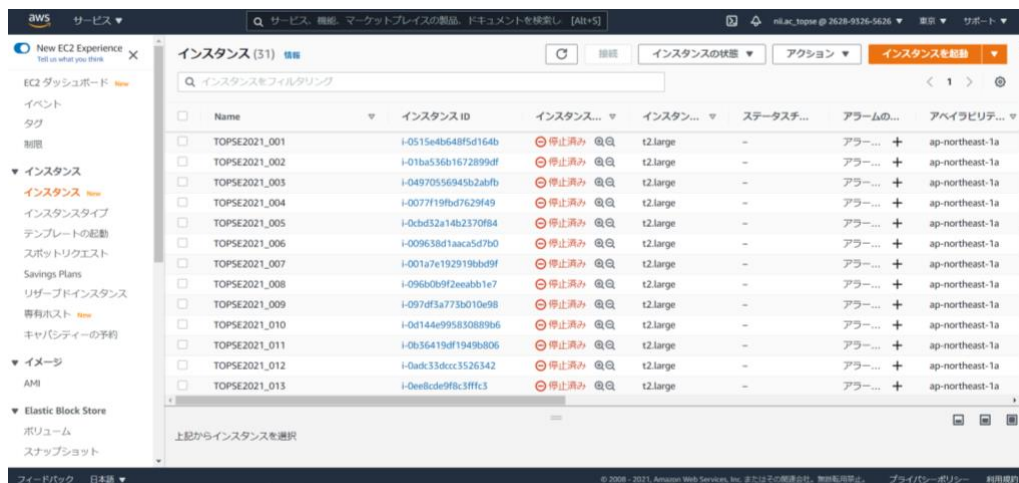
aws サービス ▼

サービス、機能、マーケットプレイスの製品、ドキュメントを検索し [Alt+S]

nii.ac_topse @ 2628-9326-5626 ▼ 東京 ▼ サポート ▼

New EC2 Experience
Tell us what you think

EC2 ダッシュボード New
イベント
タグ
制限
▼ インスタンス
インスタンス New
インスタンスタイプ
テンプレートの起動
スポットリクエスト
Savings Plans
リザーブドインスタンス
専有ホスト New
キャパシティーの予約
▼ イメージ
AMI
▼ Elastic Block Store
ボリューム
スナップショット

インスタンス (31) 情報

接続 インスタンスの状態 ▼ アクション ▼ インスタンスを起動

インスタンスをフィルタリング

< 1 >

| | Name | インスタンス ID | インスタンス... | インスタン... | ステータスチ... | アラームの... | アベイラビリテ... |
|---|---|---|---|---|---|---|---|
| | TOPSE2021_001 | i-0515e4b648f5d164b | 停止済み | t2.large | – | アラー... + | ap-northeast-1a |
| | TOPSE2021_002 | i-01ba536b1672899df | 停止済み | t2.large | – | アラー... + | ap-northeast-1a |
| | TOPSE2021_003 | i-04970556945b2abfb | 停止済み | t2.large | – | アラー... + | ap-northeast-1a |
| | TOPSE2021_004 | i-0077f19fbd7629f49 | 停止済み | t2.large | – | アラー... + | ap-northeast-1a |
| | TOPSE2021_005 | i-0cbd32a14b2370f84 | 停止済み | t2.large | – | アラー... + | ap-northeast-1a |
| | TOPSE2021_006 | i-009638d1aaca5d7b0 | 停止済み | t2.large | – | アラー... + | ap-northeast-1a |
| | TOPSE2021_007 | i-001a7e192919bbd9f | 停止済み | t2.large | – | アラー... + | ap-northeast-1a |
| | TOPSE2021_008 | i-096b0b9f2eeabb1e7 | 停止済み | t2.large | – | アラー... + | ap-northeast-1a |
| | TOPSE2021_009 | i-097df3a773b010e98 | 停止済み | t2.large | – | アラー... + | ap-northeast-1a |
| | TOPSE2021_010 | i-0d144e995830889b6 | 停止済み | t2.large | – | アラー... + | ap-northeast-1a |
| | TOPSE2021_011 | i-0b36419df1949b806 | 停止済み | t2.large | – | アラー... + | ap-northeast-1a |
| | TOPSE2021_012 | i-0adc33dccc3526342 | 停止済み | t2.large | – | アラー... + | ap-northeast-1a |
| | TOPSE2021_013 | i-0ee8cde9f8c3fffc3 | 停止済み | t2.large | – | アラー... + | ap-northeast-1a |

上記からインスタンスを選択

フィードバック 日本語 ▼

© 2008 - 2021, Amazon Web Services, Inc. またはその関連会社。無断転用禁止。 プライバシーポリシー 利用規約